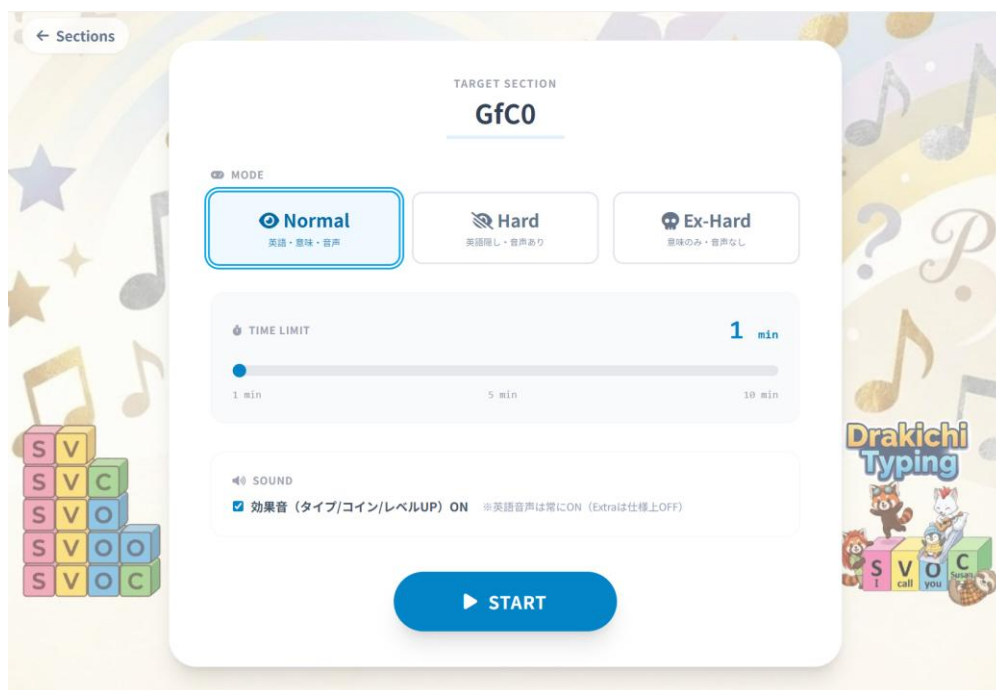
← Sections

TARGET SECTION

GfC0

MODE

Normal
英語・意味・音声

Hard
英語隠し・音声あり

Ex-Hard
意味のみ・音声なし

TIME LIMIT

1 min

1 min

5 min

10 min

SOUND

☑ 効果音（タイプ/コイン/レベルUP）ON ※英語音声は常にON（Extraは仕様上OFF）

▶ START

S V
S V C
S V O
S V O O
S V O C

Drakichi Typing

S V O C
I call you Susan